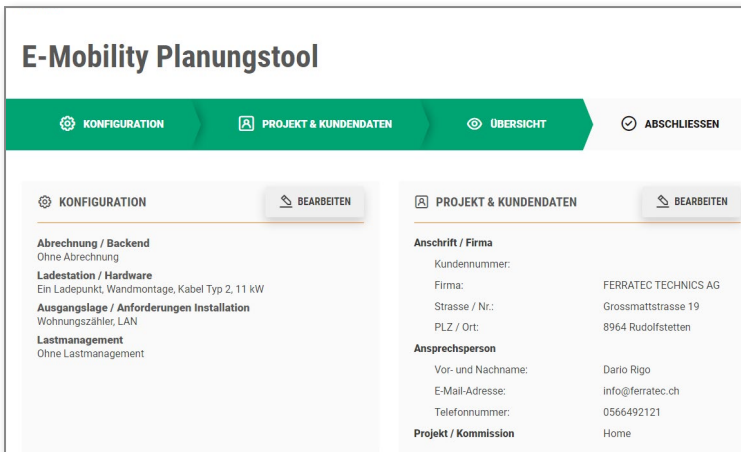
E-Mobility Planungstool

KONFIGURATION
PROJEKT & KUNDENDATEN
ÜBERSICHT
ABSCHLIESSEN

KONFIGURATION
BEARBEITEN

Abrechnung / Backend
Ohne Abrechnung
Ladestation / Hardware
Ein Ladepunkt, Wandmontage, Kabel Typ 2, 11 kW
Ausgangslage / Anforderungen Installation
Wohnungszähler, LAN
Lastmanagement
Ohne Lastmanagement

PROJEKT & KUNDENDATEN
BEARBEITEN

Anschrift / Firma
Kundennummer:
Firma: FERRATEC TECHNICS AG
Strasse / Nr.: Grossmattstrasse 19
PLZ / Ort: 8964 Rudolfstetten
Ansprechsperson
Vor- und Nachname: Dario Rigo
E-Mail-Adresse: info@ferratec.ch
Telefonnummer: 0566492121
Projekt / Kommission Home